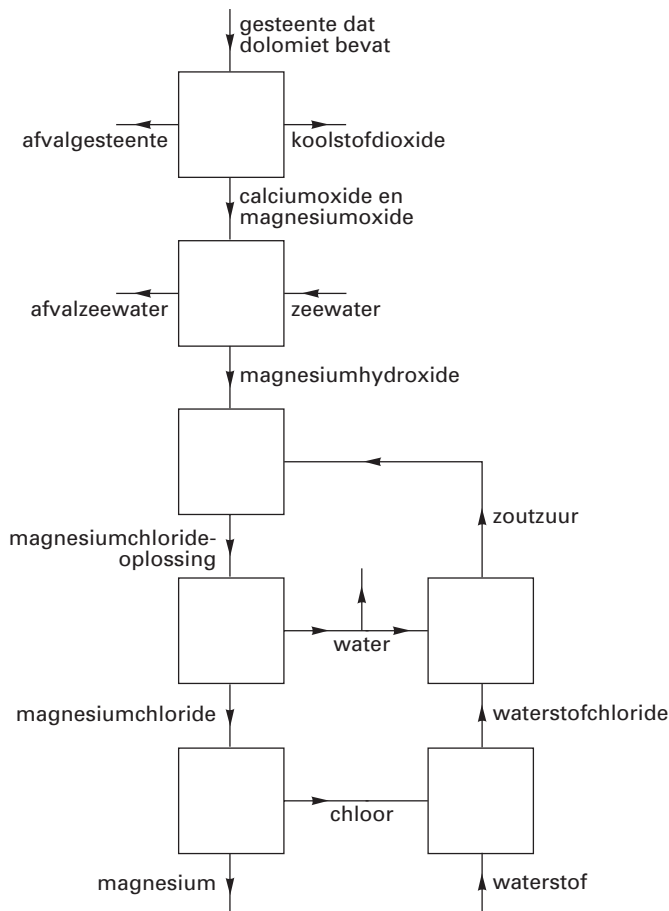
gesteente dat dolomiet bevat

afvalgesteente

koolstofdioxide

calciumoxide en magnesiumoxide

afvalzeewater

zeewater

magnesiumhydroxide

zoutzuur

magnesiumchloride-oplossing

water

magnesiumchloride

waterstofchloride

chloor

magnesium

waterstof